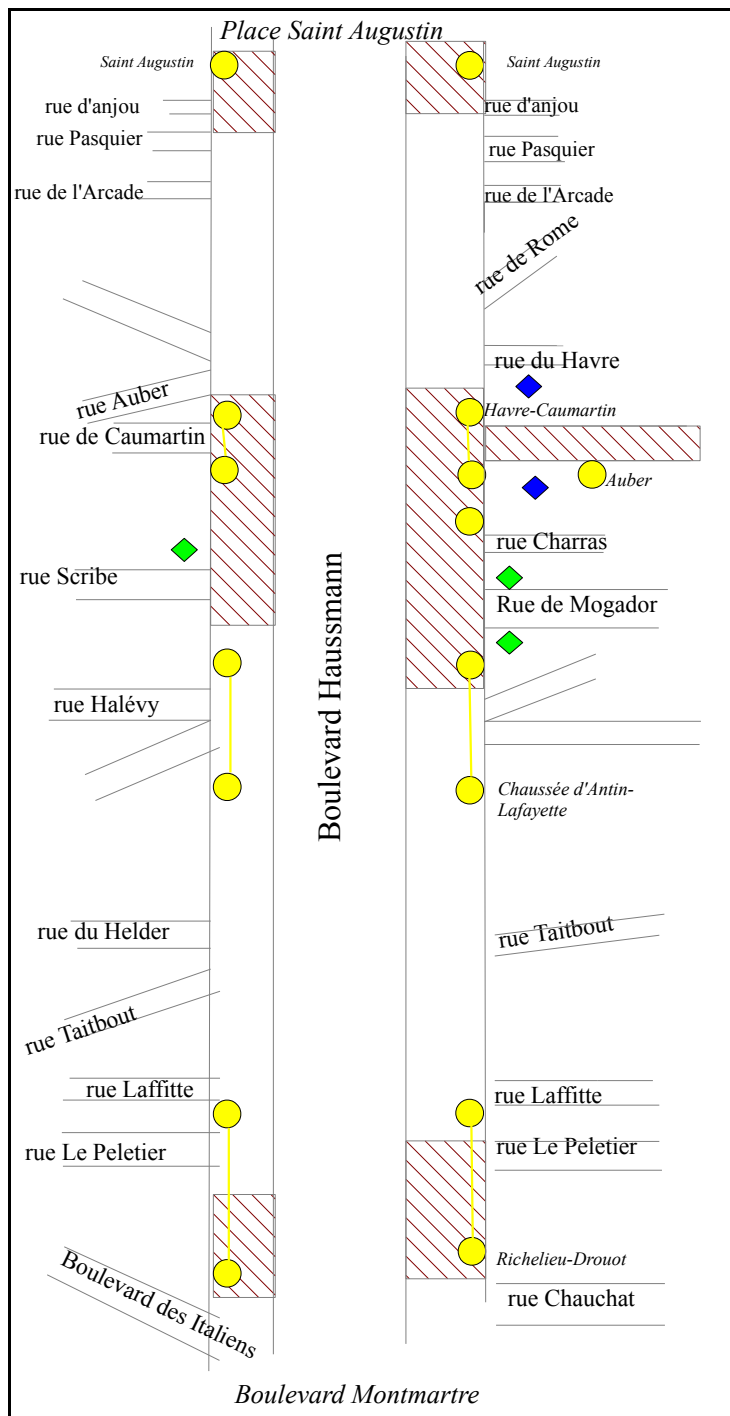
Place Saint Augustin

Saint Augustin

rue d'anjou

rue Pasquier

rue de l'Arcade

rue Auber

rue de Caumartin

rue Scribe

rue Halévy

rue du Helder

rue Taitbout

rue Laffitte

rue Le Peletier

Boulevard des Italiens

Boulevard Haussmann

Saint Augustin

rue d'anjou

rue Pasquier

rue de l'Arcade

rue de Rome

rue du Havre

Havre-Caumartin

Auber

rue Charras

Rue de Mogador

Chaussée d'Antin-Lafayette

rue Taitbout

rue Laffitte

rue Le Peletier

Richelieu-Drouot

rue Chauchat

Boulevard Montmartre